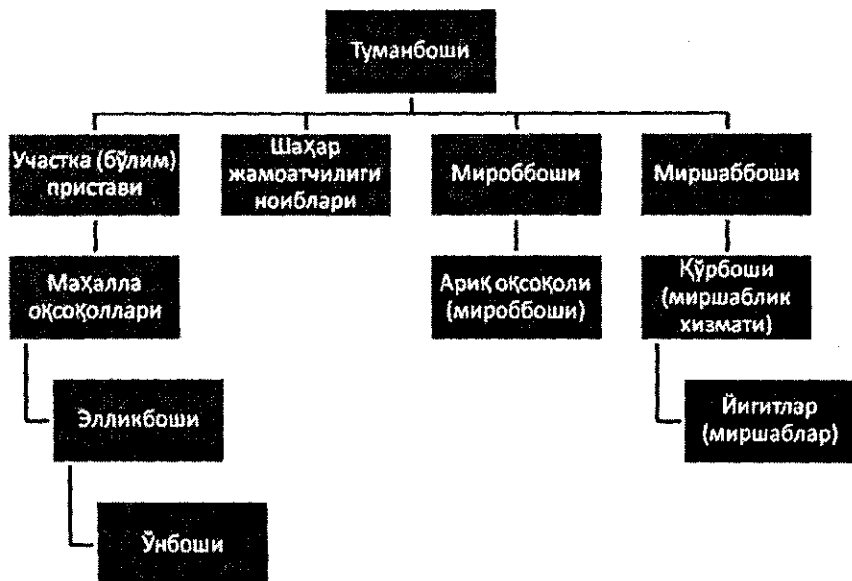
Туманбоши

Участка (бўлим) пристави

Шаҳар жамоатчилиги ноиблари

Мироббоши

Миршаббоши

Маҳалла оқсоқоллари

Ариқ оқсоқоли (мироббоши)

Қўрбоши (миршаблик хизмати)

Элликбоши

Йигитлар (миршаблар)

Ўнбоши